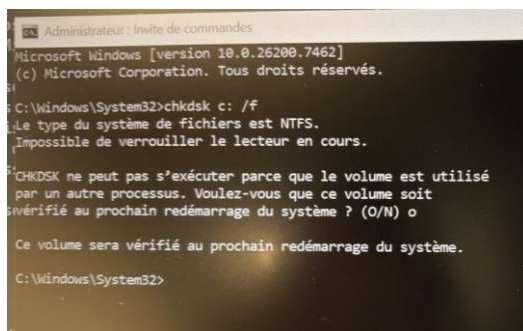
Administrateur : Invite de commandes

Microsoft Windows [version 10.0.26200.7462]
(c) Microsoft Corporation. Tous droits réservés.

C:\Windows\System32>chkdsk c: /f
Le type du système de fichiers est NTFS.
Impossible de verrouiller le lecteur en cours.

CHKDSK ne peut pas s'exécuter parce que le volume est utilisé par un autre processus. Voulez-vous que ce volume soit vérifié au prochain redémarrage du système ? (O/N) o

Ce volume sera vérifié au prochain redémarrage du système.

C:\Windows\System32>